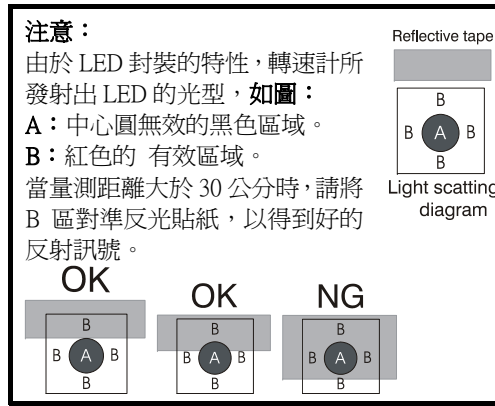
注意：
由於 LED 封裝的特性，轉速計所發射出 LED 的光型，如圖：
A：中心圓無效的黑色區域。
B：紅色的 有效區域。
當量測距離大於 30 公分時，請將 B 區對準反光貼紙，以得到好的反射訊號。

Reflective tape

B
B A B
B

Light scatting diagram

OK
B
B A B
B

OK
B
B A B
B

NG
B
B A B
B